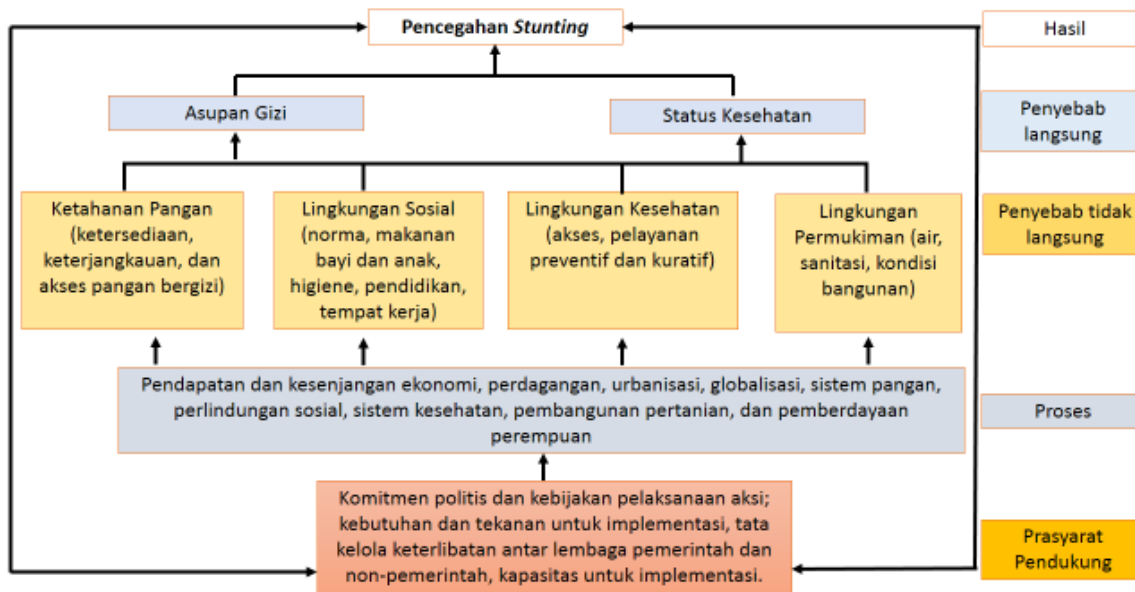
Pencegahan *Stunting*

Hasil

Asupan Gizi

Status Kesehatan

Penyebab langsung

Ketahanan Pangan (ketersediaan, keterjangkauan, dan akses pangan bergizi)

Lingkungan Sosial (norma, makanan bayi dan anak, higiene, pendidikan, tempat kerja)

Lingkungan Kesehatan (akses, pelayanan preventif dan kuratif)

Lingkungan Permukiman (air, sanitasi, kondisi bangunan)

Penyebab tidak langsung

Pendapatan dan kesenjangan ekonomi, perdagangan, urbanisasi, globalisasi, sistem pangan, perlindungan sosial, sistem kesehatan, pembangunan pertanian, dan pemberdayaan perempuan

Proses

Komitmen politis dan kebijakan pelaksanaan aksi; kebutuhan dan tekanan untuk implementasi, tata kelola keterlibatan antar lembaga pemerintah dan non-pemerintah, kapasitas untuk implementasi.

Prasyarat Pendukung